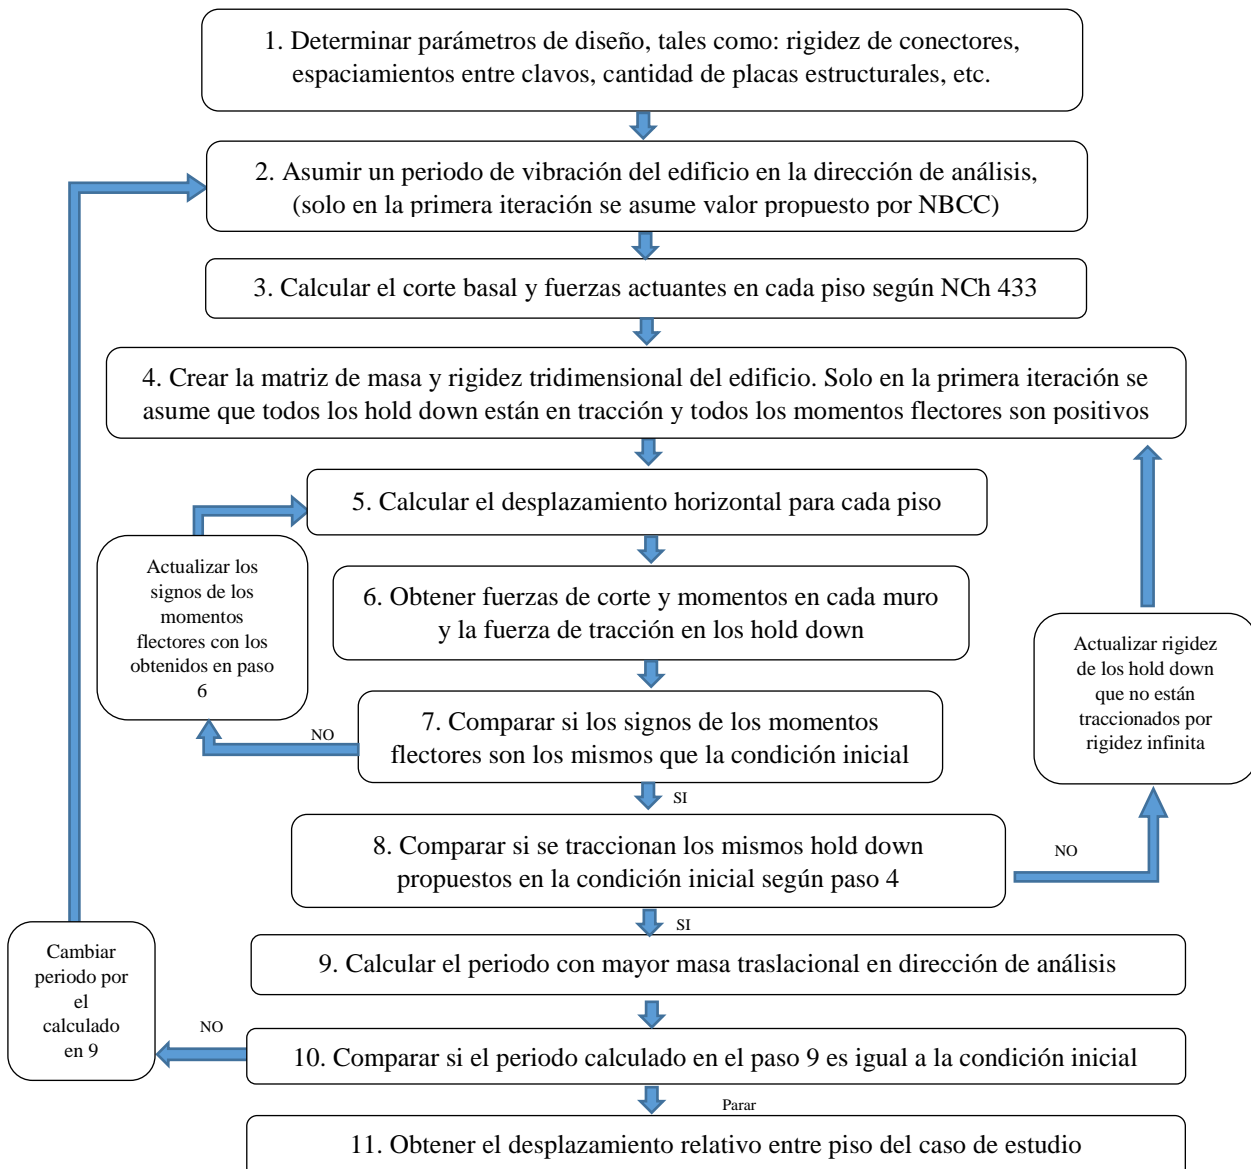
1. Determinar parámetros de diseño, tales como: rigidez de conectores, espaciamientos entre clavos, cantidad de placas estructurales, etc.

2. Asumir un periodo de vibración del edificio en la dirección de análisis, (solo en la primera iteración se asume valor propuesto por NBCC)

3. Calcular el corte basal y fuerzas actuantes en cada piso según NCh 433

4. Crear la matriz de masa y rigidez tridimensional del edificio. Solo en la primera iteración se asume que todos los hold down están en tracción y todos los momentos flectores son positivos

5. Calcular el desplazamiento horizontal para cada piso

Actualizar los signos de los momentos flectores con los obtenidos en paso 6

6. Obtener fuerzas de corte y momentos en cada muro y la fuerza de tracción en los hold down

Actualizar rigidez de los hold down que no están traccionados por rigidez infinita

NO

7. Comparar si los signos de los momentos flectores son los mismos que la condición inicial

SI

8. Comparar si se traccionan los mismos hold down propuestos en la condición inicial según paso 4

NO

SI

Cambiar periodo por el calculado en 9

9. Calcular el periodo con mayor masa traslacional en dirección de análisis

NO

10. Comparar si el periodo calculado en el paso 9 es igual a la condición inicial

Parar

11. Obtener el desplazamiento relativo entre piso del caso de estudio